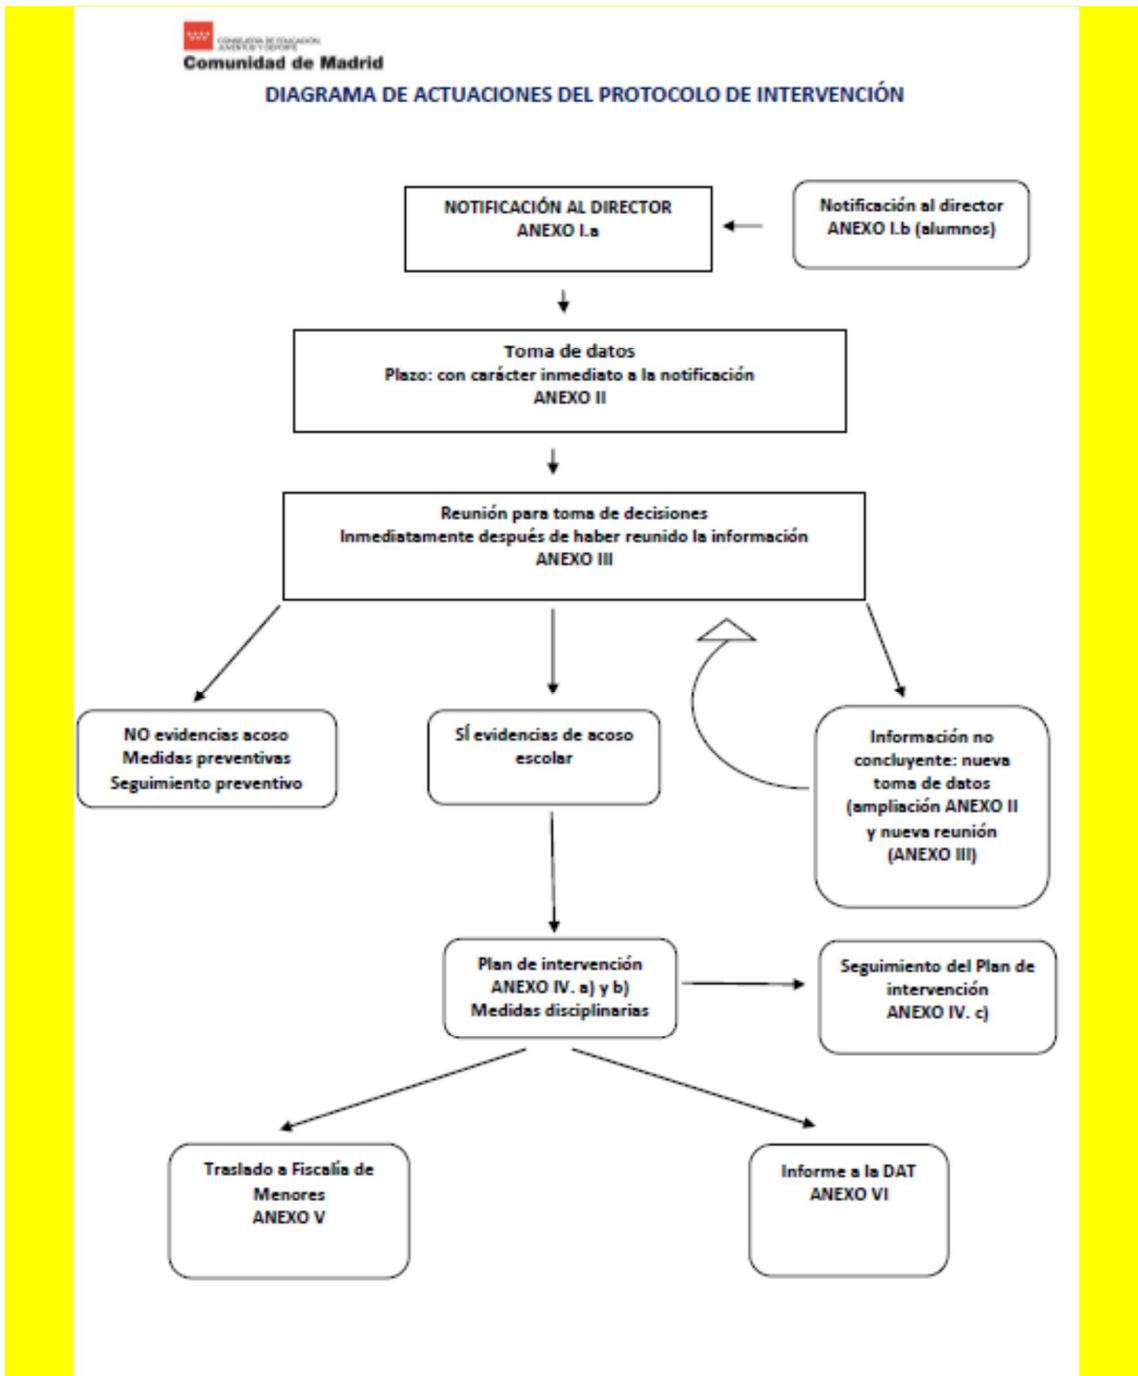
CONSEJERÍA DE EDUCACIÓN, JUVENTUD Y DEPORTE
Comunidad de Madrid

DIAGRAMA DE ACTUACIONES DEL PROTOCOLO DE INTERVENCIÓN

NOTIFICACIÓN AL DIRECTOR
ANEXO I.a

Notificación al director
ANEXO I.b (alumnos)

Toma de datos
Plazo: con carácter inmediato a la notificación
ANEXO II

Reunión para toma de decisiones
Inmediatamente después de haber reunido la información
ANEXO III

NO evidencias acoso
Medidas preventivas
Seguimiento preventivo

SÍ evidencias de acoso escolar

Información no concluyente: nueva toma de datos (ampliación ANEXO II y nueva reunión (ANEXO III)

Plan de intervención
ANEXO IV. a) y b)
Medidas disciplinarias

Seguimiento del Plan de intervención
ANEXO IV. c)

Traslado a Fiscalía de Menores
ANEXO V

Informe a la DAT
ANEXO VI